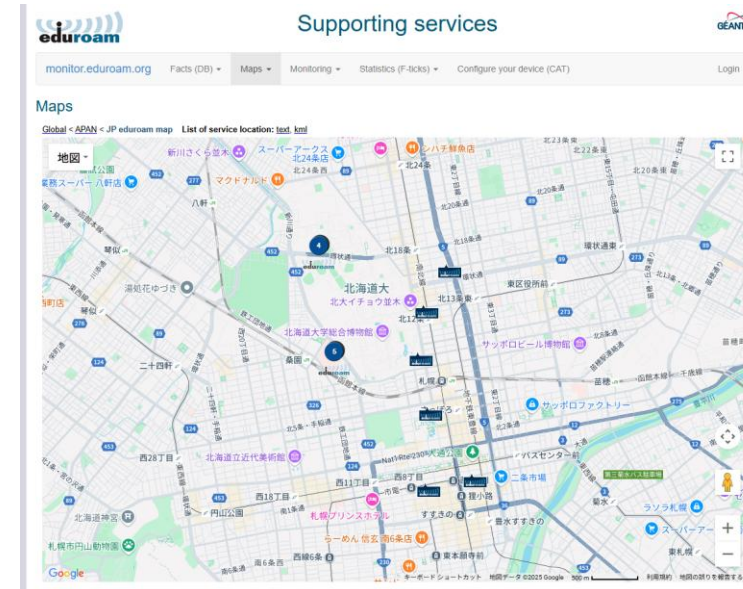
eduroam

Supporting services

GÉANT

monitor.eduroam.org Facts (DB) Maps Monitoring Statistics (F-ticks) Configure your device (CAT) Login

Maps

Global < APAN < JP eduroam map List of service location: text, kml

地図

新川さくら並木
スーパーアークス 北24条店
北24条西
ハチ鮮魚店
北24条
マクドナルド
業務スーパー 八軒店
八軒
北18条
琴似
環状通東
北海道大
東区役所前
湯処花ゆづき
北大イチョウ並木
北13条東
琴似
北12条
北海道大学総合博物館
サッポロビール博物館
二十四軒
桑園
札幌
苗穂
サッポロファクトリー
北海道立近代美術館
西28丁目
バスセンター前
二条市場
西18丁目
西11丁目
大通
円山公園
札幌プリンスホテル
狸小路
すすきの
豊水すすきの
北海道神宮
ラソラ札幌
スーパーアークス
らーめん 信玄 南6条店
札幌市円山動物園
西線6条
東本願寺前
Google
キーボード ショートカット 地図データ ©2025 Google 500 m 利用規約 地図の誤りを報告する
4
5
eduroam